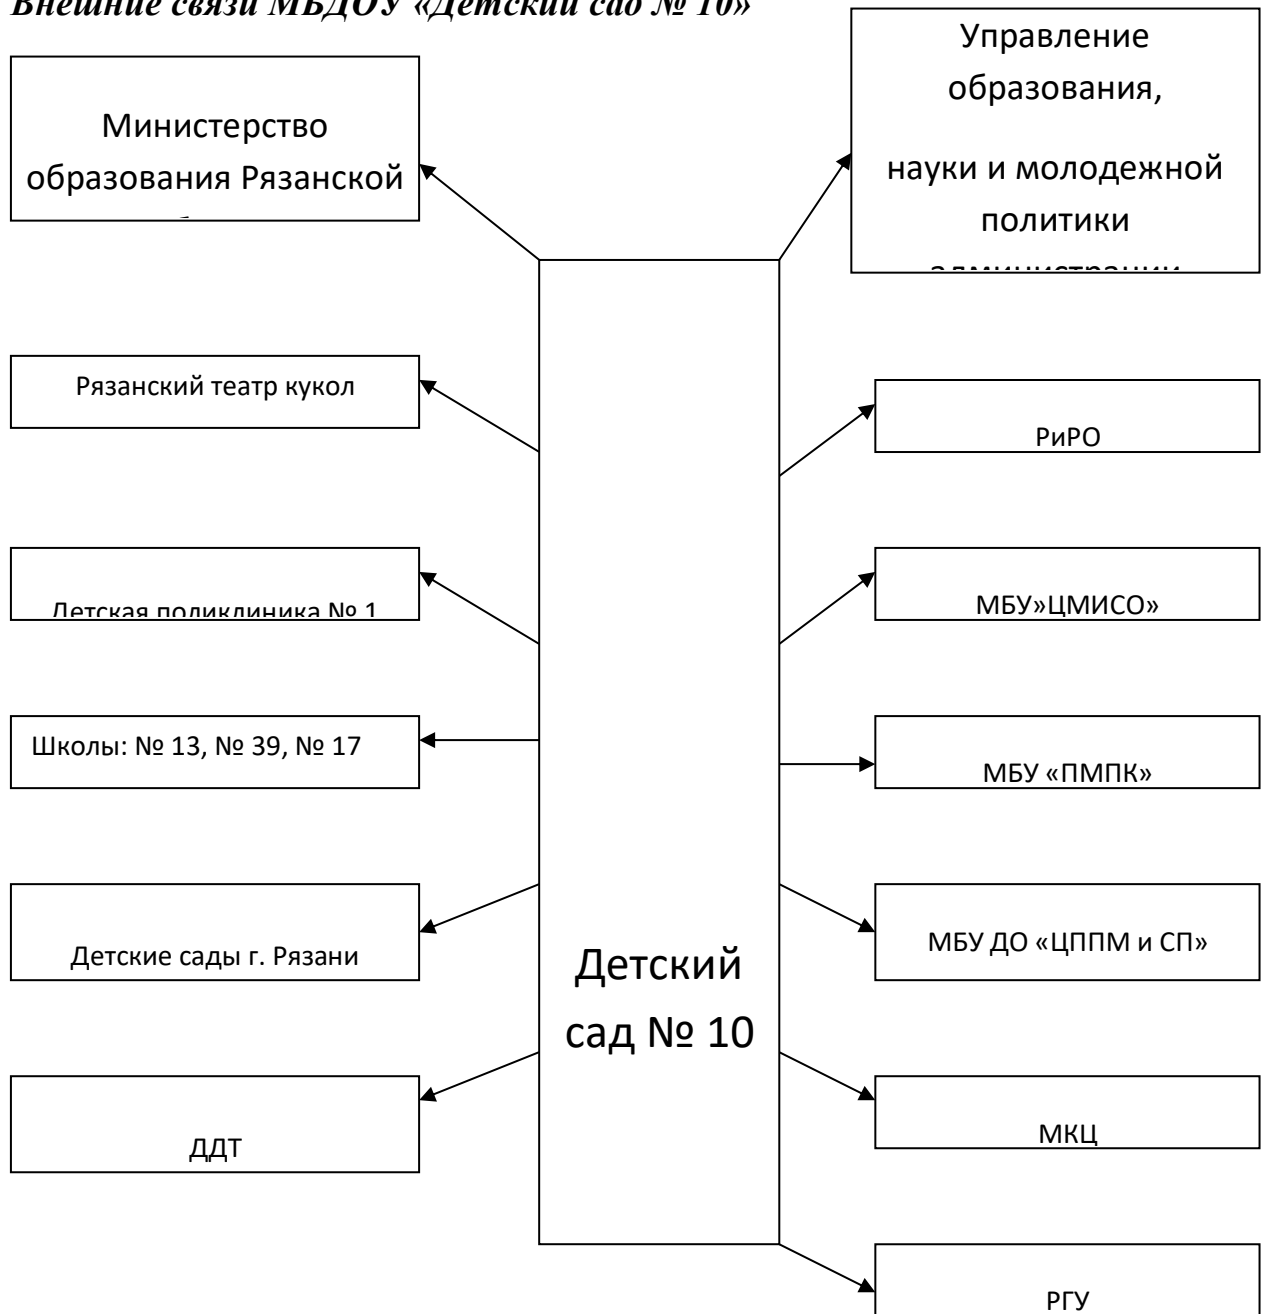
Внешние связи МБДОУ «Детский сад № 10»

Министерство образования Рязанской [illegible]

Управление образования,

науки и молодежной политики

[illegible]

Рязанский театр кукол

РиРО

Детская поликлиника № 1

МБУ»ЦМИСО»

Школы: № 13, № 39, № 17

МБУ «ПМПК»

Детские сады г. Рязани

Детский сад № 10

МБУ ДО «ЦППМ и СП»

ДДТ

МКЦ

РГУ